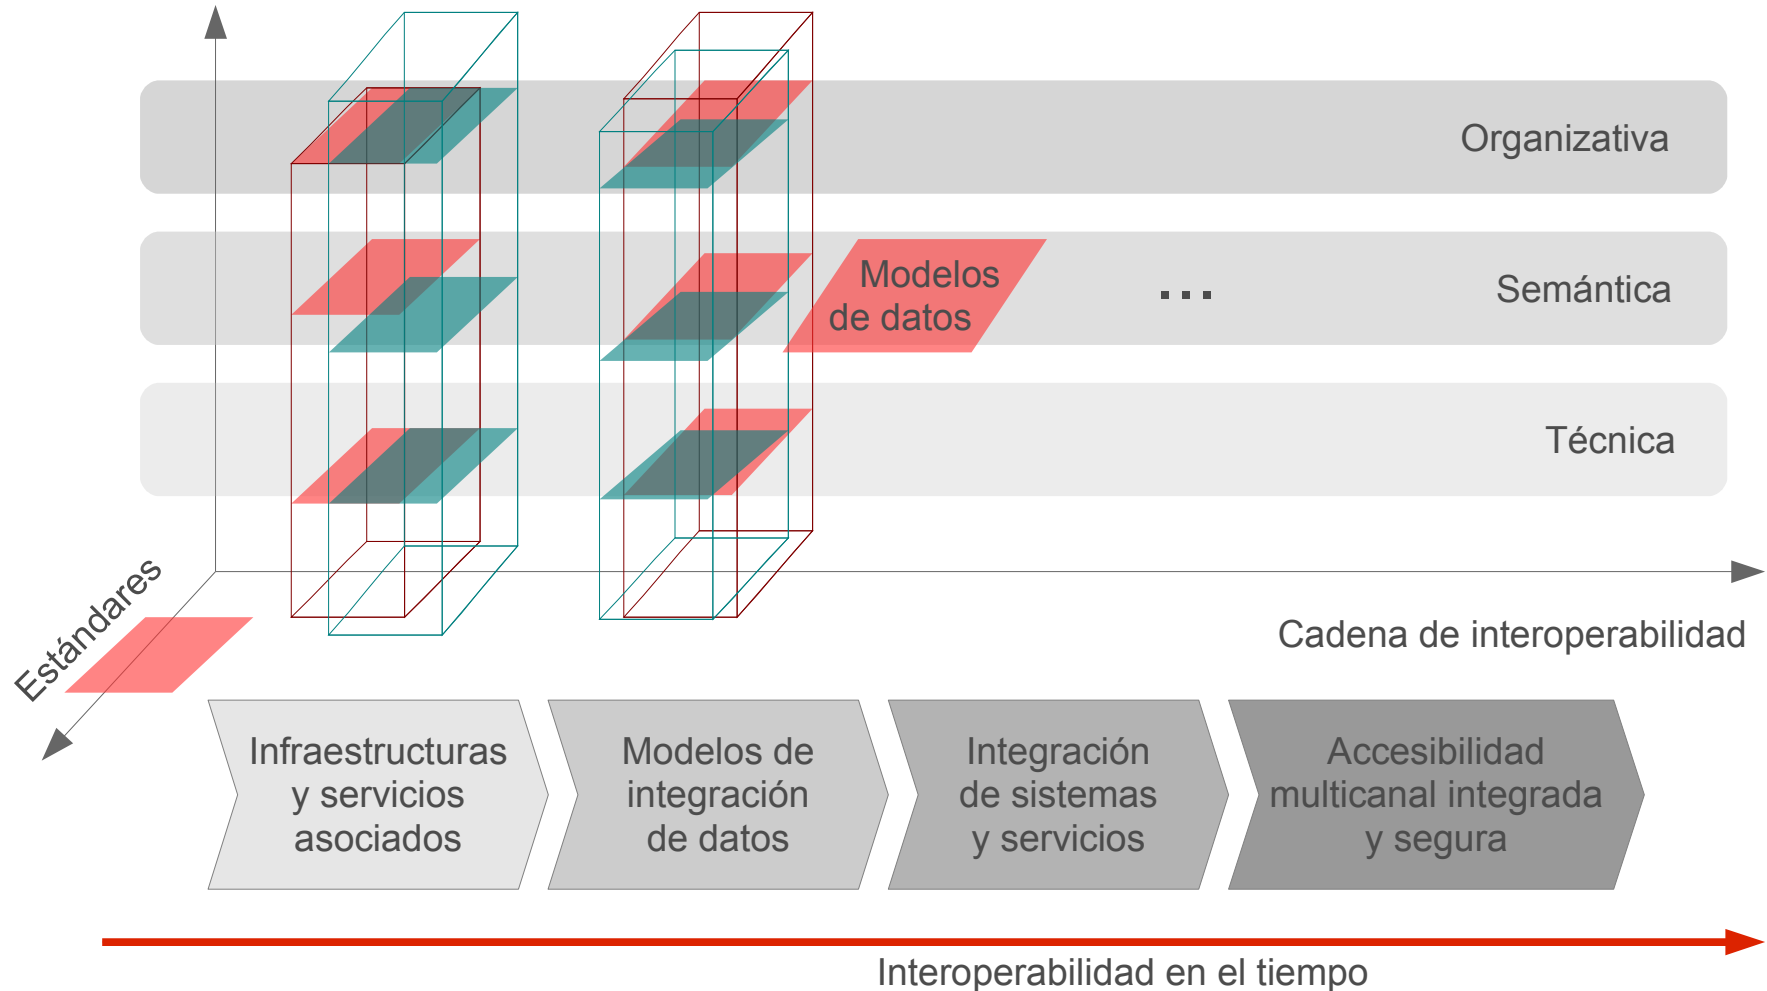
Organizativa

Modelos de datos

...

Semántica

Técnica

Estándares

Cadena de interoperabilidad

Infraestructuras y servicios asociados

Modelos de integración de datos

Integración de sistemas y servicios

Accesibilidad multicanal integrada y segura

Interoperabilidad en el tiempo